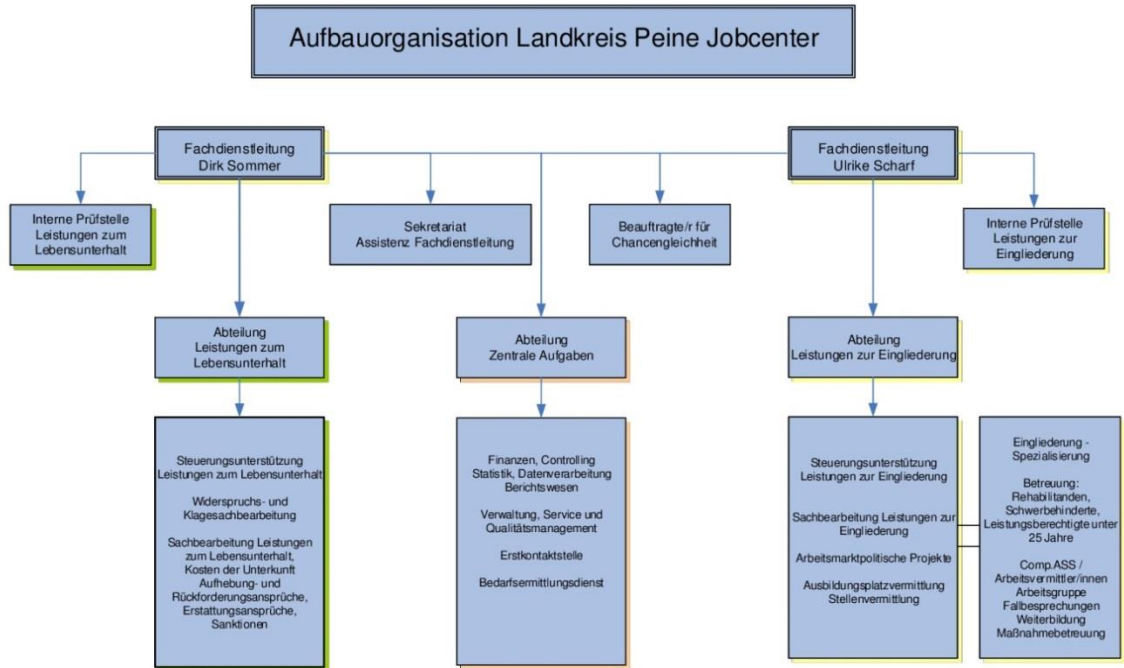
Aufbauorganisation Landkreis Peine Jobcenter

Fachdienstleitung
Dirk Sommer

Fachdienstleitung
Ulrike Scharf

Interne Prüfstelle
Leistungen zum
Lebensunterhalt

Sekretariat
Assistenz Fachdienstleitung

Beauftragte/r für
Chancengleichheit

Interne Prüfstelle
Leistungen zur
Eingliederung

Abteilung
Leistungen zum
Lebensunterhalt

Abteilung
Zentrale Aufgaben

Abteilung
Leistungen zur Eingliederung

Steuerungsunterstützung
Leistungen zum Lebensunterhalt

Widerspruchs- und
Klagesachbearbeitung

Sachbearbeitung Leistungen zum Lebensunterhalt, Kosten der Unterkunft Aufhebung- und Rückforderungsansprüche, Erstattungsansprüche, Sanktionen

Finanzen, Controlling
Statistik, Datenverarbeitung
Berichtswesen

Verwaltung, Service und
Qualitätsmanagement

Erstkontaktstelle

Bedarfsermittlungsdienst

Steuerungsunterstützung
Leistungen zur Eingliederung

Sachbearbeitung Leistungen zur Eingliederung

Arbeitsmarktpolitische Projekte

Ausbildungsplatzvermittlung
Stellenvermittlung

Eingliederung -
Spezialisierung

Betreuung:
Rehabilitanden,
Schwerbehinderte,
Leistungsberechtigte unter
25 Jahre

Comp.ASS /
Arbeitsvermittler/innen
Arbeitsgruppe
Fallbesprechungen
Weiterbildung
Maßnahmebetreuung